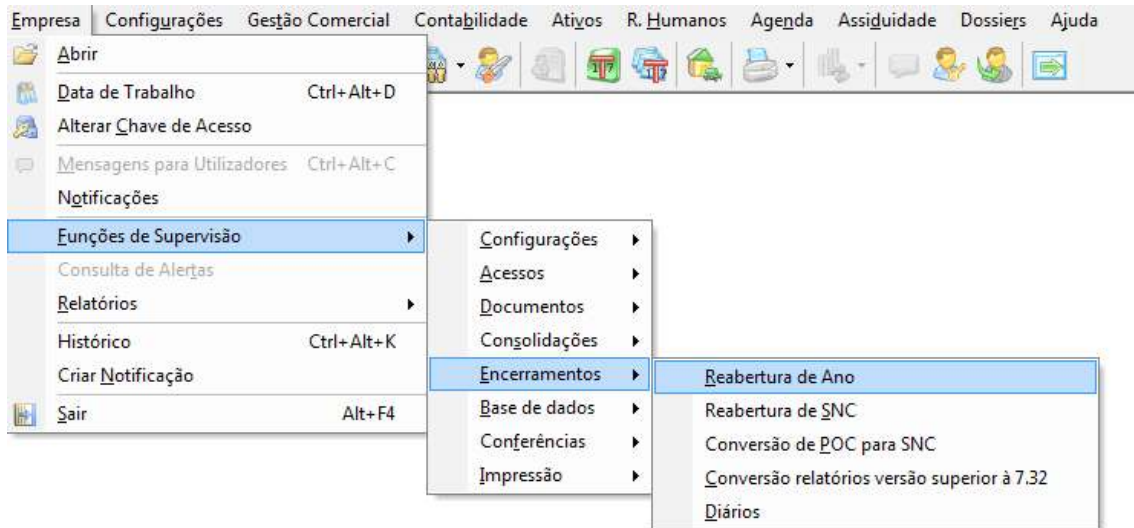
Empresa Configurações Gestão Comercial Contabilidade Ativos R. Humanos Agenda Assiduidade Dossiers Ajuda

Abrir
Data de Trabalho Ctrl+Alt+D
Alterar Chave de Acesso
Mensagens para Utilizadores Ctrl+Alt+C
Notificações
Funções de Supervisão
Consulta de Alertas
Relatórios
Histórico Ctrl+Alt+K
Criar Notificação
Sair Alt+F4

Configurações
Acessos
Documentos
Consolidações
Encerramentos
Base de dados
Conferências
Impressão

Reabertura de Ano
Reabertura de SNC
Conversão de POC para SNC
Conversão relatórios versão superior à 7.32
Diários